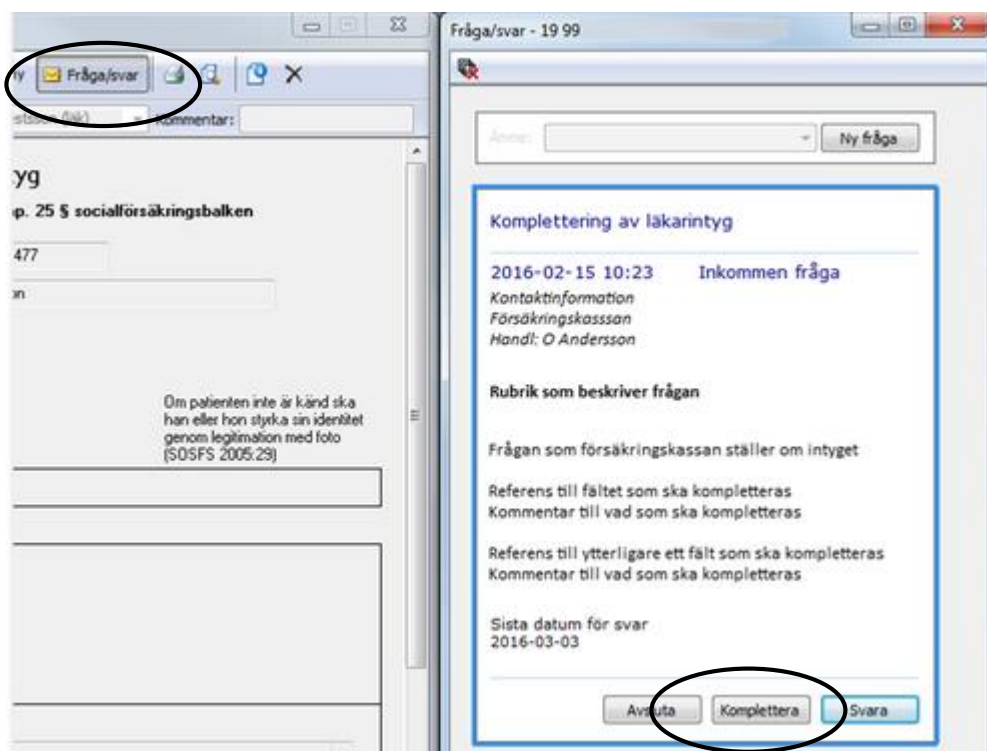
y Fråga/svar

stläon (läk) Kommentar:

yg

p. 25 § socialförsäkringsbalken

477

on

Om patienten inte är känd ska han eller hon styrka sin identitet genom legitimation med foto (SOSFS 2005:29)

Fråga/svar - 19 99

Ämne: Ny fråga

Komplettering av läkarintyg

2016-02-15 10:23 Inkommen fråga

Kontaktinformation
Försäkringskasssan
Handl: O Andersson

Rubrik som beskriver frågan

Frågan som försäkringskassan ställer om intyget

Referens till fältet som ska kompletteras
Kommentar till vad som ska kompletteras

Referens till ytterligare ett fält som ska kompletteras
Kommentar till vad som ska kompletteras

Sista datum för svar
2016-03-03

Avsluta Komplettera Svara